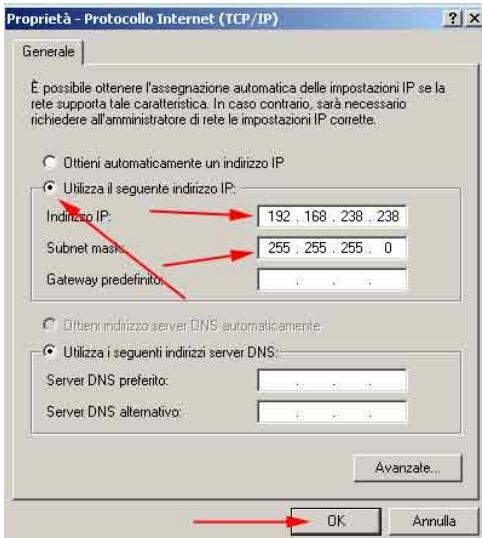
Proprietà - Protocollo Internet (TCP/IP)
? X
Generale

È possibile ottenere l'assegnazione automatica delle impostazioni IP se la rete supporta tale caratteristica. In caso contrario, sarà necessario richiedere all'amministratore di rete le impostazioni IP corrette.

Ottieni automaticamente un indirizzo IP
Utilizza il seguente indirizzo IP:
Indirizzo IP: 192 . 168 . 238 . 238
Subnet mask: 255 . 255 . 255 . 0
Gateway predefinito: . . .

Ottieni indirizzo server DNS automaticamente
Utilizza i seguenti indirizzi server DNS:
Server DNS preferito: . . .
Server DNS alternativo: . . .

Avanzate...

OK
Annulla